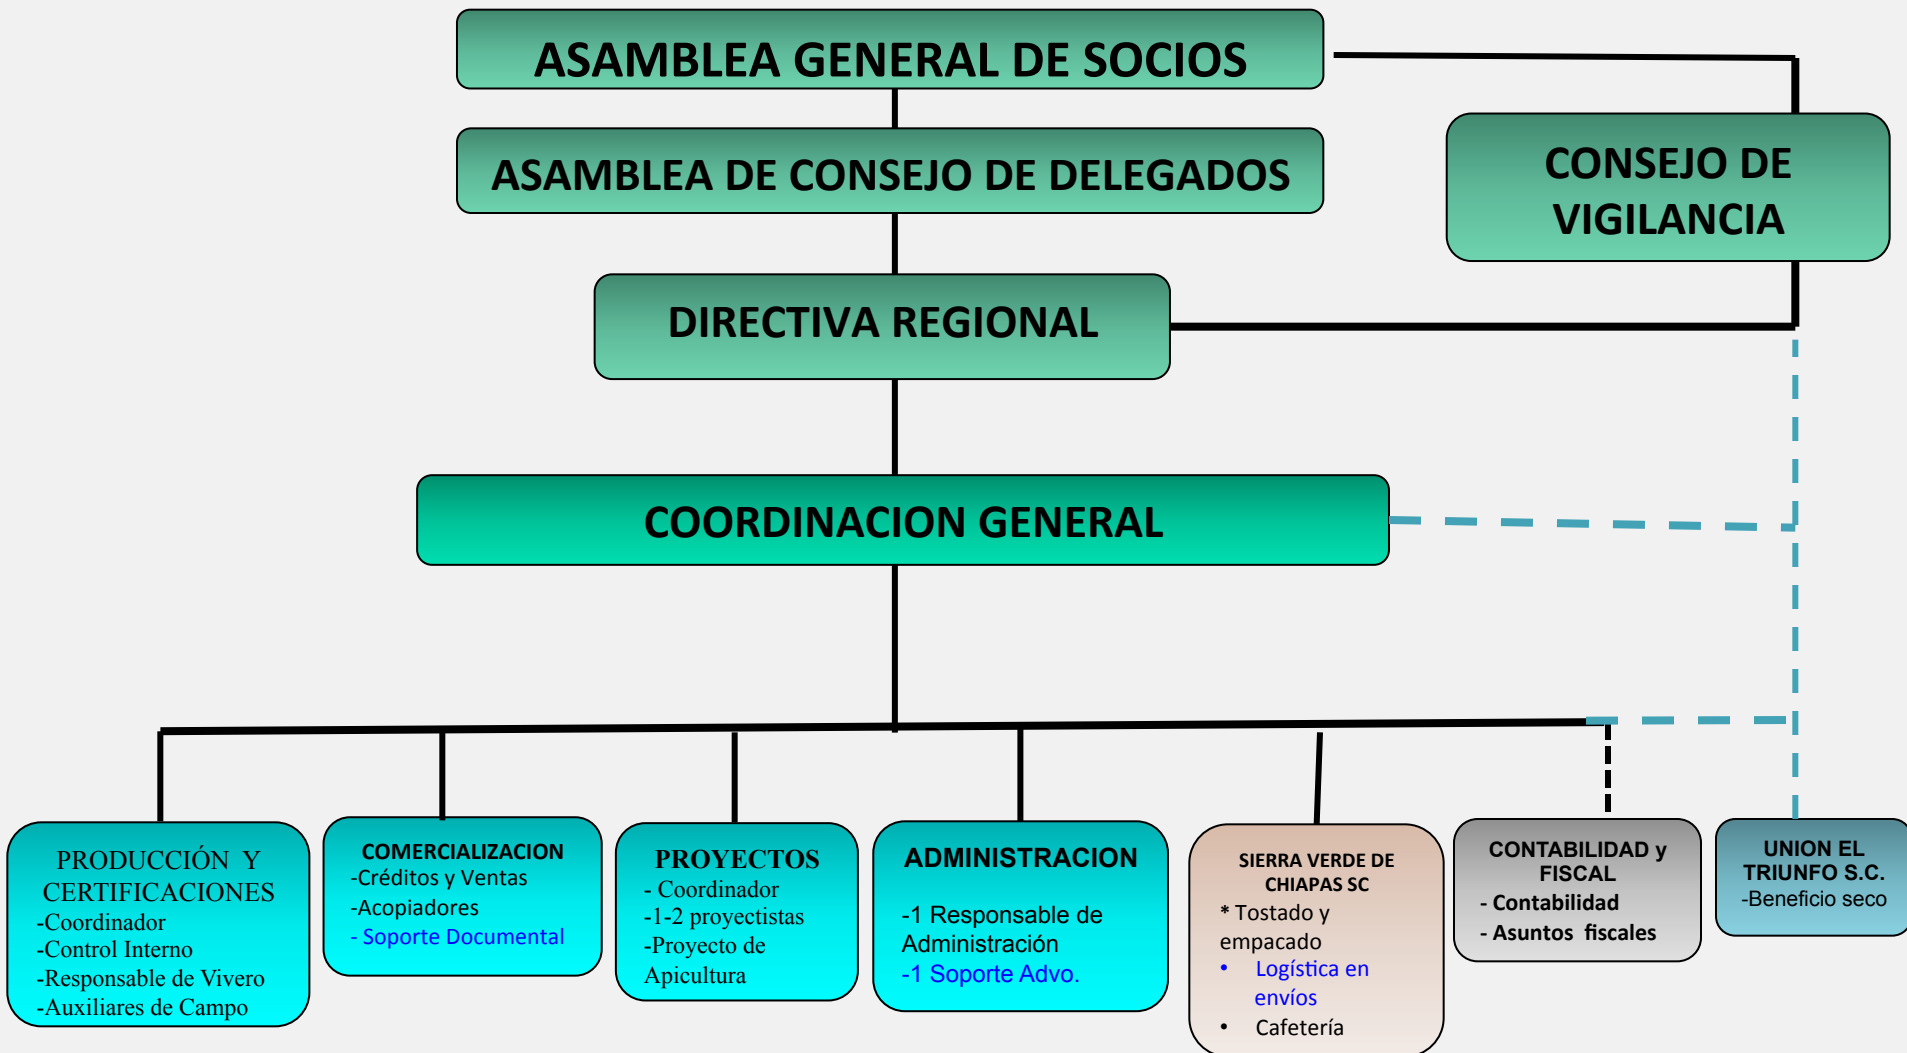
ASAMBLEA GENERAL DE SOCIOS

ASAMBLEA DE CONSEJO DE DELEGADOS

CONSEJO DE VIGILANCIA

DIRECTIVA REGIONAL

COORDINACION GENERAL

PRODUCCIÓN Y CERTIFICACIONES
-Coordinador
-Control Interno
-Responsable de Vivero
-Auxiliares de Campo

COMERCIALIZACION
-Créditos y Ventas
-Acopiadores
- Soporte Documental

PROYECTOS
- Coordinador
-1-2 proyectistas
-Proyecto de Apicultura

ADMINISTRACION
-1 Responsable de Administración
-1 Soporte Advo.

SIERRA VERDE DE CHIAPAS SC
* Tostado y empacado
• Logística en envíos
• Cafetería

CONTABILIDAD y FISCAL
- Contabilidad
- Asuntos fiscales

UNION EL TRIUNFO S.C.
-Beneficio seco